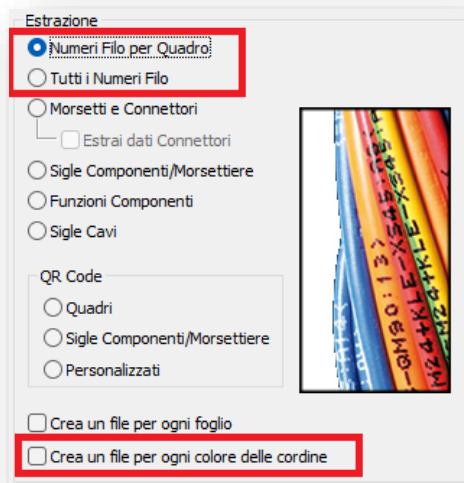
Estrazione

Numeri Filo per Quadro

Tutti i Numeri Filo

Morsetti e Connettori

Estrai dati Connettori

Sigle Componenti/Morsettiere

Funzioni Componenti

Sigle Cavi

QR Code

Quadri

Sigle Componenti/Morsettiere

Personalizzati

Crea un file per ogni foglio

Crea un file per ogni colore delle cordine